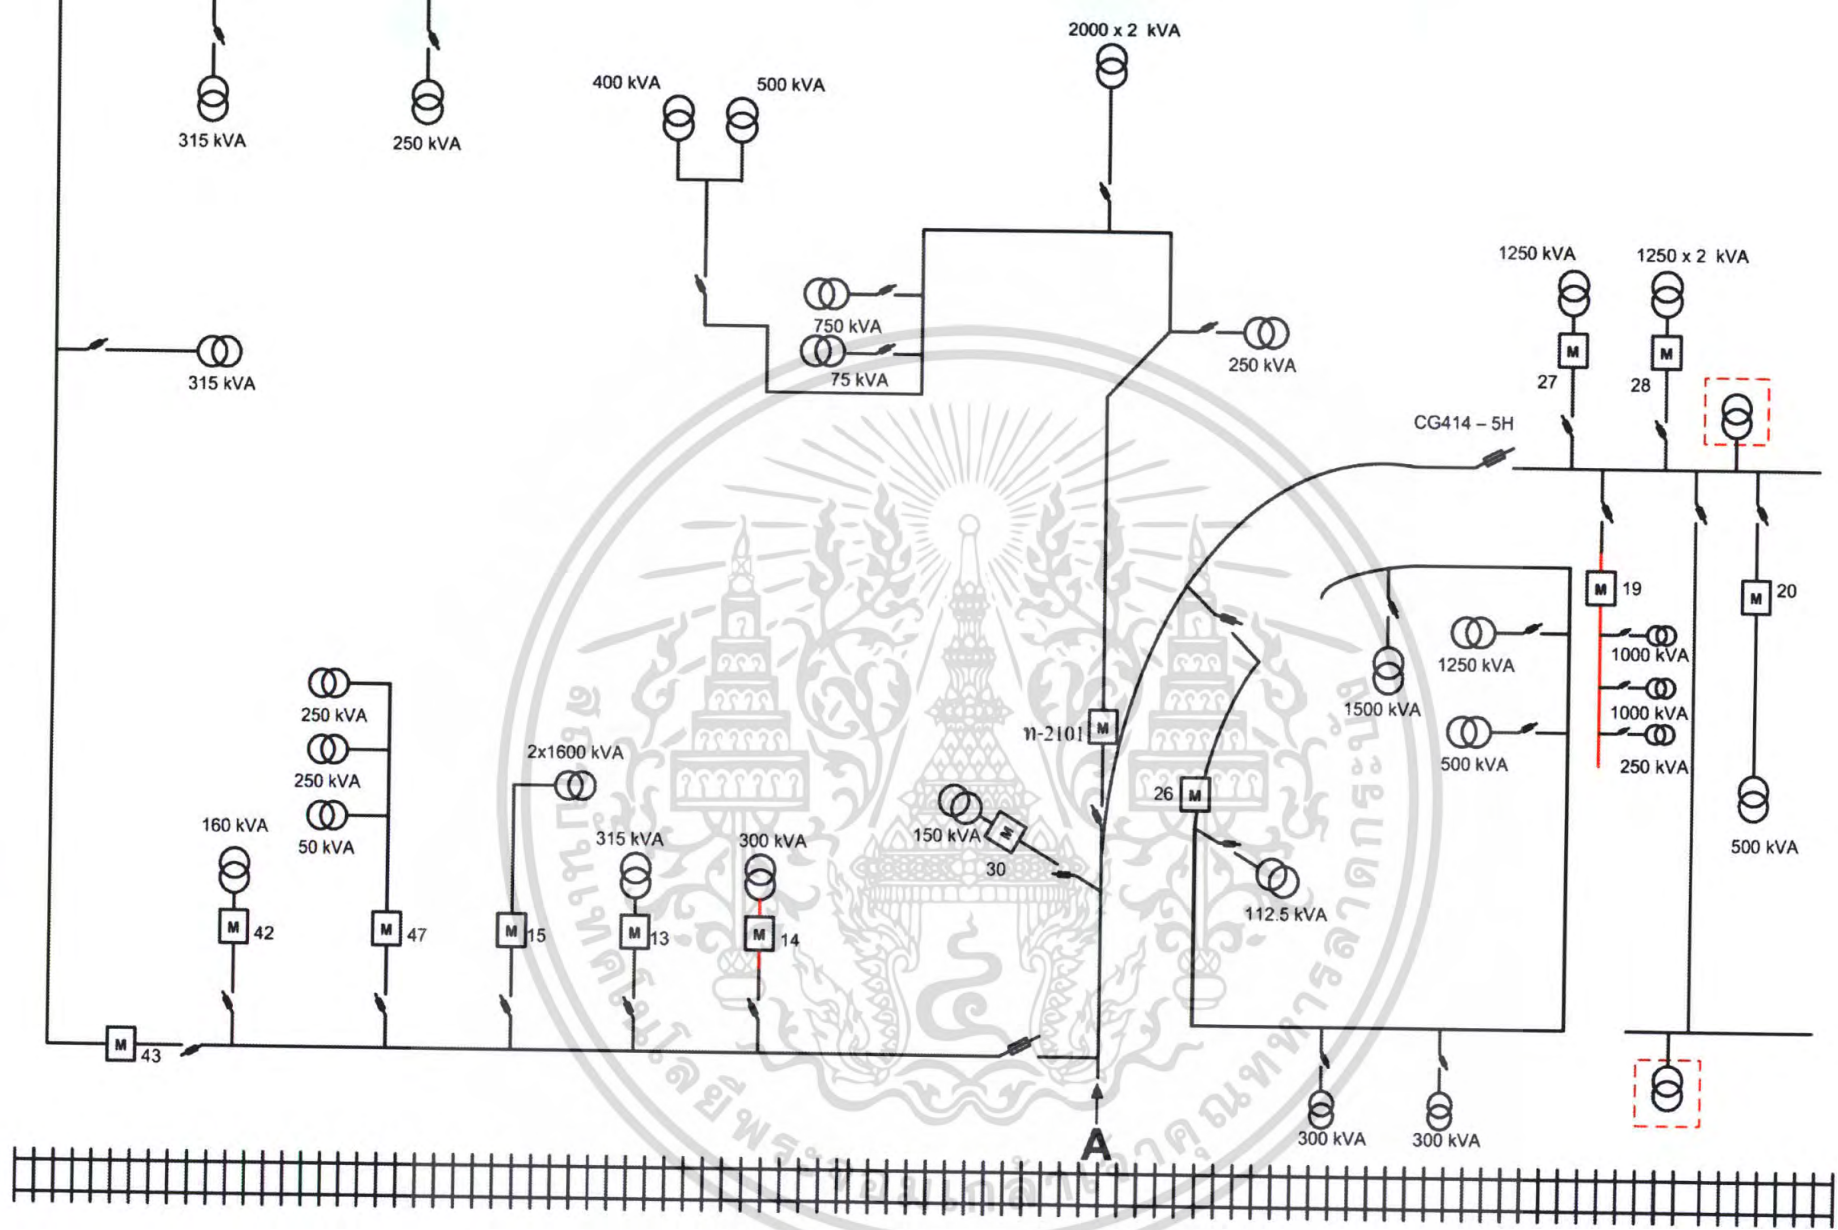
2000 x 2 kVA

315 kVA

250 kVA

400 kVA

500 kVA

750 kVA

75 kVA

250 kVA

315 kVA

1250 kVA

1250 x 2 kVA

M

M

27

28

CG414 – 5H

M 19

M 20

1250 kVA

1000 kVA

1500 kVA

1000 kVA

500 kVA

250 kVA

500 kVA

ท-2101 M

26 M

112.5 kVA

250 kVA

250 kVA

50 kVA

2x1600 kVA

160 kVA

315 kVA

300 kVA

150 kVA M

30

M 42

M 47

M 15

M 13

M 14

M 43

A

300 kVA

300 kVA